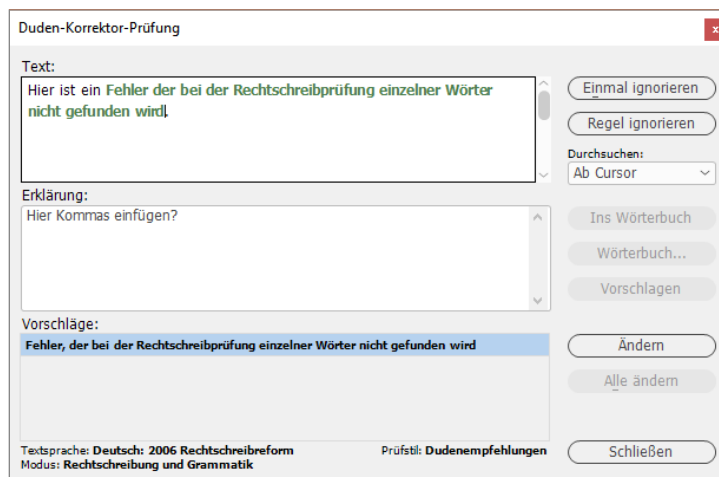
Duden-Korrektor-Prüfung

Text:

Hier ist ein Fehler der bei der Rechtschreibprüfung einzelner Wörter nicht gefunden wird.

Einmal ignorieren

Regel ignorieren

Durchsuchen:

Ab Cursor

Erklärung:

Hier Kommas einfügen?

Ins Wörterbuch

Wörterbuch...

Vorschlagen

Vorschläge:

Fehler, der bei der Rechtschreibprüfung einzelner Wörter nicht gefunden wird

Ändern

Alle ändern

Textsprache: Deutsch: 2006 Rechtschreibreform

Prüfstil: Dudenempfehlungen

Modus: Rechtschreibung und Grammatik

Schließen